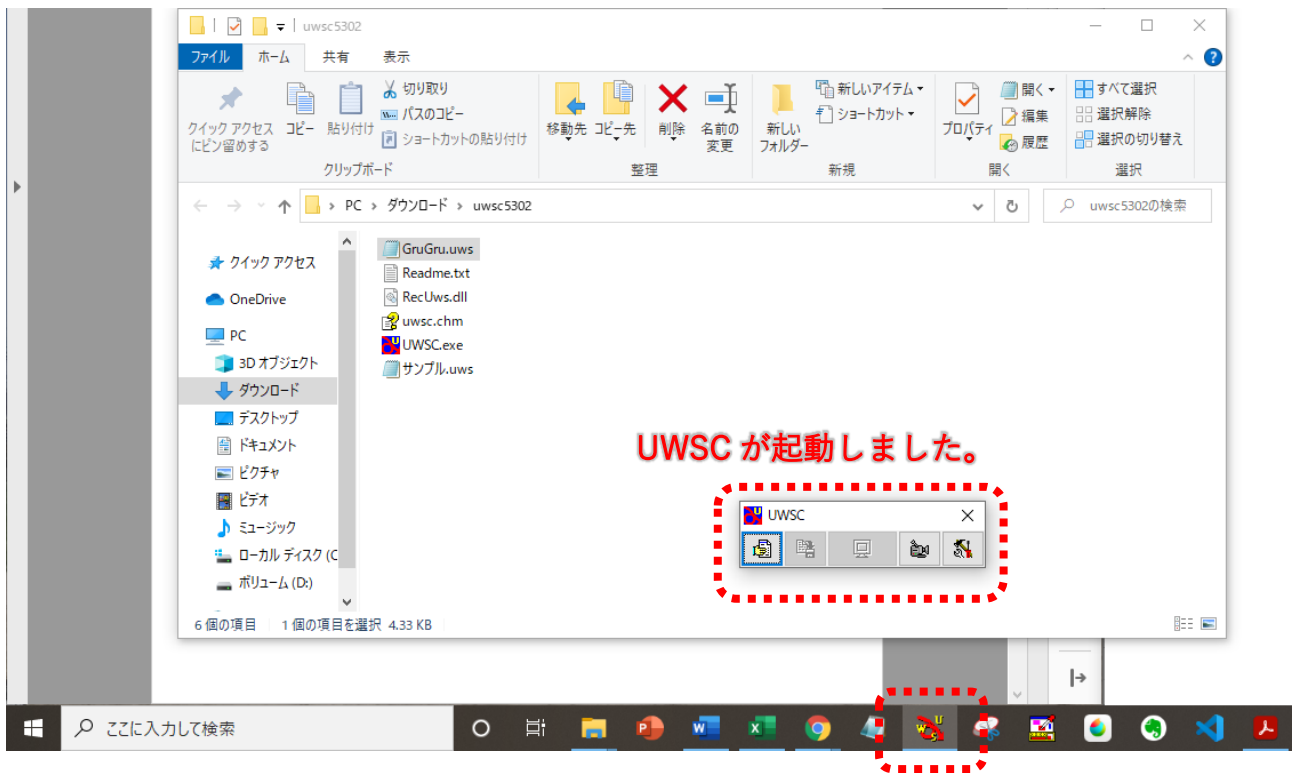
uwsc5302

ファイル ホーム 共有 表示

クイック アクセスにピン留めする コピー 貼り付け 切り取り パスのコピー ショートカットの貼り付け
クリップボード

移動先 コピー先 削除 名前の変更
整理

新しいフォルダー 新しいアイテム ショートカット
新規

プロパティ 開く 編集 履歴
開く

すべて選択 選択解除 選択の切り替え
選択

PC > ダウンロード > uwsc5302

uwsc5302の検索

クイック アクセス
OneDrive
PC
3D オブジェクト
ダウンロード
デスクトップ
ドキュメント
ピクチャ
ビデオ
ミュージック
ローカル ディスク (C
ボリューム (D:)

GruGru.uws
Readme.txt
RecUws.dll
uwsc.chm
UWSC.exe
サンプル.uws

UWSC が起動しました。

UWSC

6 個の項目 1 個の項目を選択 4.33 KB

ここに入力して検索